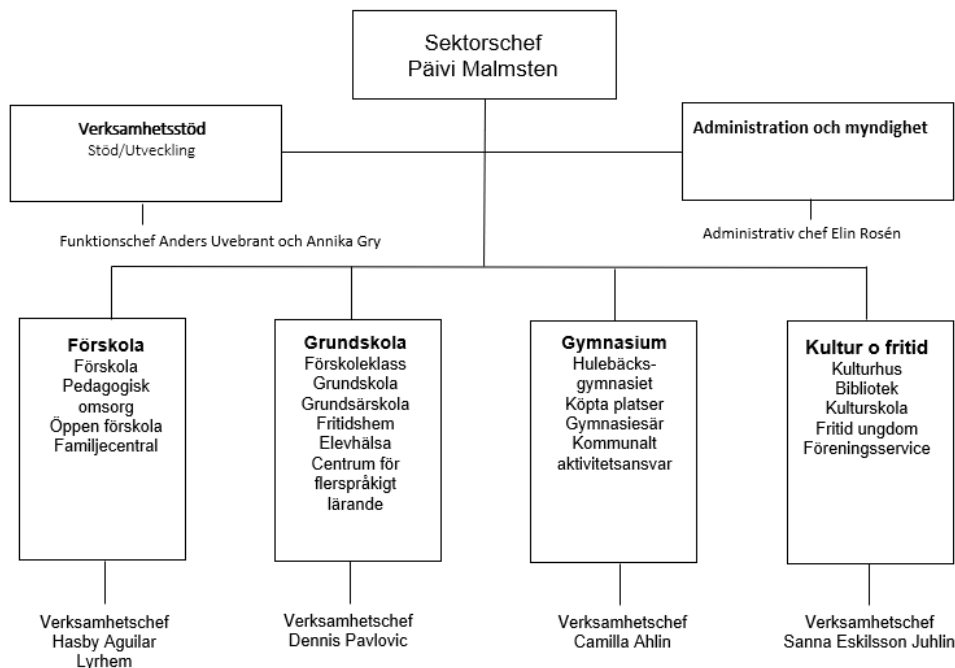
Sektorschef
Päivi Malmsten

Verksamhetsstöd
Stöd/Utveckling

Funktionschef Anders Uvebrant och Annika Gry

Administration och myndighet

Administrativ chef Elin Rosén

Förskola
Förskola
Pedagogisk omsorg
Öppen förskola
Familjecentral

Verksamhetschef
Hasby Aguilar
Lyrhem

Grundskola
Förskoleklass
Grundskola
Grundsärskola
Fritidshem
Elevhälsa
Centrum för flerspråkigt lärande

Verksamhetschef
Dennis Pavlovic

Gymnasium
Hulebäcksgymnasiet
Köpta platser
Gymnasiesär
Kommunalt aktivitetsansvar

Verksamhetschef
Camilla Ahlin

Kultur o fritid
Kulturhus
Bibliotek
Kulturskola
Fritid ungdom
Föreningsservice

Verksamhetschef
Sanna Eskilsson Juhlin